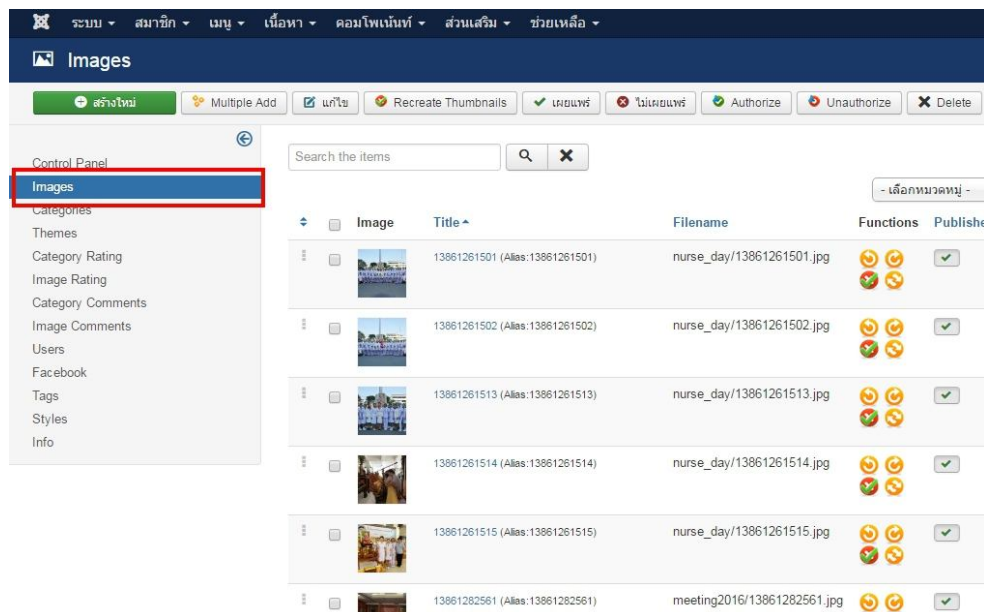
ระบบ ▾ สมาชิก ▾ เมนู ▾ เนื้อหา ▾ คอมโพเน้นท์ ▾ ส่วนเสริม ▾ ช่วยเหลือ ▾

Images

สร้างใหม่ | Multiple Add | แก้ไข | Recreate Thumbnails | เผยแพร่ | ไม่เผยแพร่ | Authorize | Unauthorize | Delete

Control Panel
Images
Categories
Themes
Category Rating
Image Rating
Category Comments
Image Comments
Users
Facebook
Tags
Styles
Info

Search the items

- เลือกหมวดหมู่ -

| | Image | Title ▴ | Filename | Functions | Publishe |
|---|---|---|---|---|---|
| | | 13861261501 (Alias:13861261501) | nurse_day/13861261501.jpg | | |
| | | 13861261502 (Alias:13861261502) | nurse_day/13861261502.jpg | | |
| | | 13861261513 (Alias:13861261513) | nurse_day/13861261513.jpg | | |
| | | 13861261514 (Alias:13861261514) | nurse_day/13861261514.jpg | | |
| | | 13861261515 (Alias:13861261515) | nurse_day/13861261515.jpg | | |
| | | 13861282561 (Alias:13861282561) | meeting2016/13861282561.jpg | | |